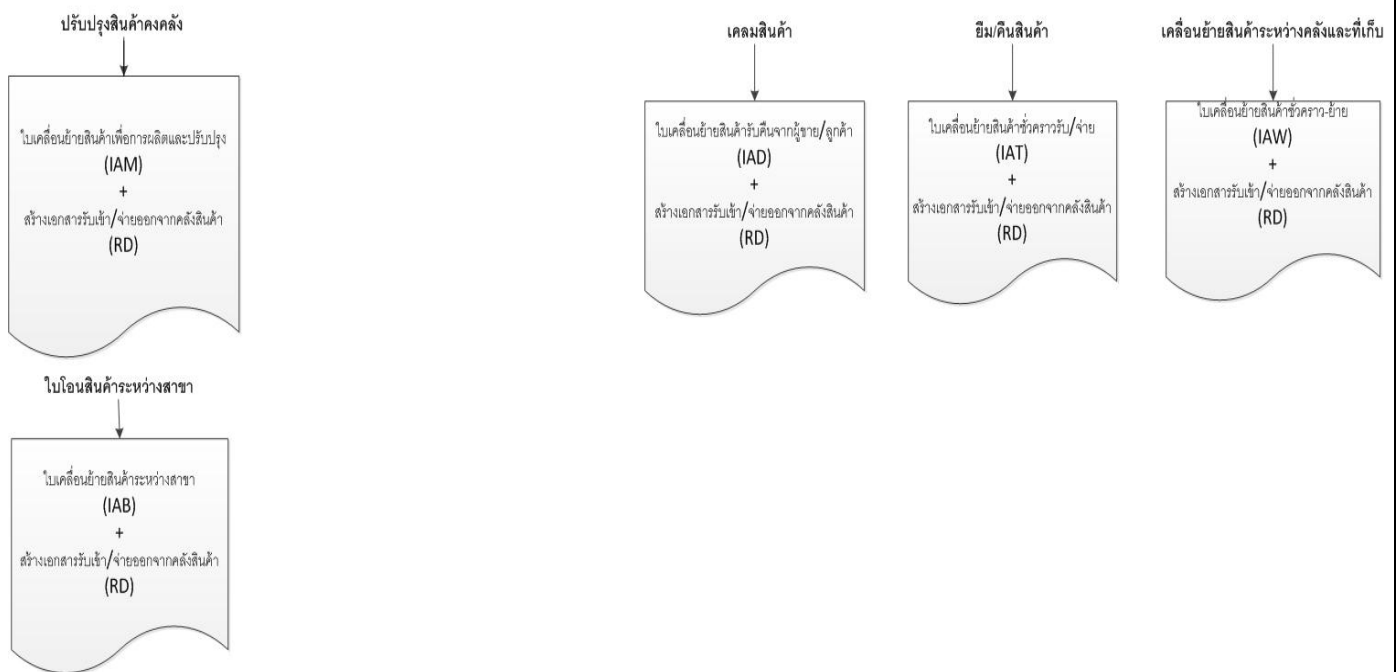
ปรับปรุงสินค้าคงคลัง

ใบเคลื่อนย้ายสินค้าเพื่อการผลิตและปรับปรุง
(IAM)
+
สร้างเอกสารรับเข้า/จ่ายออกจากคลังสินค้า
(RD)

ใบโอนสินค้าระหว่างสาขา

ใบเคลื่อนย้ายสินค้าระหว่างสาขา
(IAB)
+
สร้างเอกสารรับเข้า/จ่ายออกจากคลังสินค้า
(RD)

เคลมสินค้า

ใบเคลื่อนย้ายสินค้ารับคืนจากผู้ขาย/ลูกค้า
(IAD)
+
สร้างเอกสารรับเข้า/จ่ายออกจากคลังสินค้า
(RD)

ยืม/คืนสินค้า

ใบเคลื่อนย้ายสินค้าชั่วคราวรับ/จ่าย
(IAT)
+
สร้างเอกสารรับเข้า/จ่ายออกจากคลังสินค้า
(RD)

เคลื่อนย้ายสินค้าระหว่างคลังและที่เก็บ

ใบเคลื่อนย้ายสินค้าชั่วคราว-ย้าย
(IAW)
+
สร้างเอกสารรับเข้า/จ่ายออกจากคลังสินค้า
(RD)